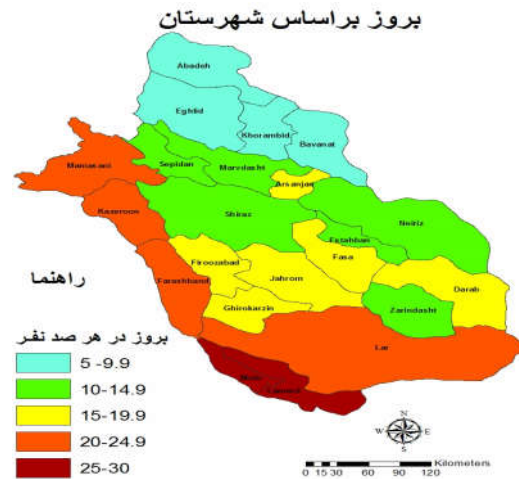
بروز براساس شهرستان

Abadeh
Eghlid
Khorambid
Bavanat
Mamasani
Sepidan
Marvdasht
Arsanjan
Kazeroon
Shiraz
Neiriz
Estahban
Fasa
Firoozabad
Jahrom
Darab
Farashband
Ghirokarzin
Zarindasht
Lar
Mohr
Lamerd

راهنما

بروز در هر صد نفر
5 -9.9
10-14.9
15-19.9
20-24.9
25-30

N
W E
S

0 15 30 60 90 120 Kilometers